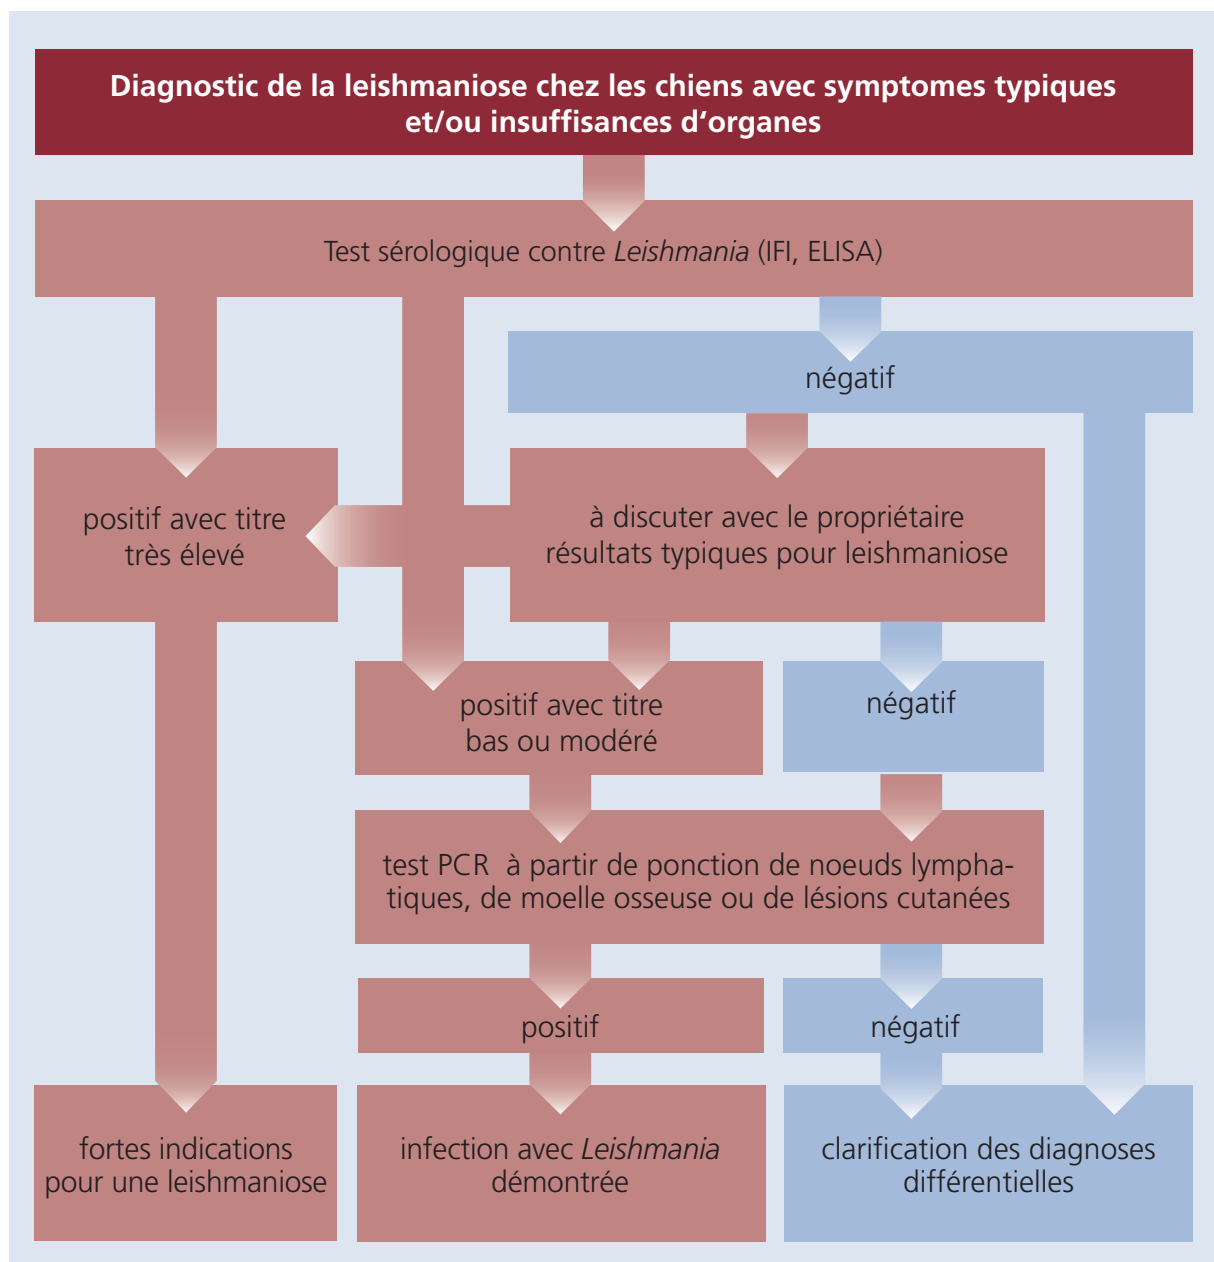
Diagnostic de la leishmaniose chez les chiens avec symptomes typiques et/ou insuffisances d'organes

Test sérologique contre *Leishmania* (IFI, ELISA)

négatif

positif avec titre très élevé

à discuter avec le propriétaire résultats typiques pour leishmaniose

positif avec titre bas ou modéré

négatif

test PCR à partir de ponction de noeuds lymphatiques, de moelle osseuse ou de lésions cutanées

positif

négatif

fortes indications pour une leishmaniose

infection avec *Leishmania* démontrée

clarification des diagnoses différentielles